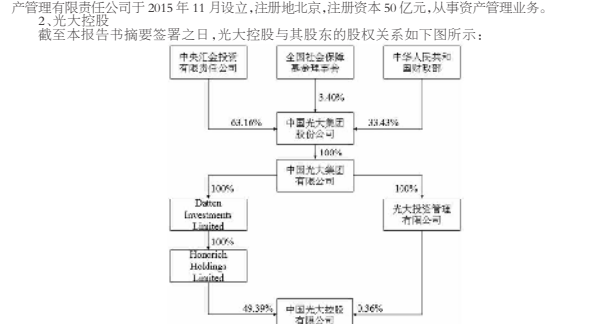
产管理有限责任公司于 2015 年 11 月设立,注册地北京,注册资本 50 亿元,从事资产管理业务。

2、光大控股

截至本报告书摘要签署之日,光大控股与其股东的股权关系如下图所示:

中央汇金投资有限责任公司

全国社会保障基金理事会

中华人民共和国财政部

63.16%

3.40%

33.43%

中国光大集团股份公司

100%

中国光大集团有限公司

100%

100%

Datten Investments Limited

光大投资管理有限公司

100%

Honorich Holdings Limited

49.39%

0.36%

中国光大控股有限公司